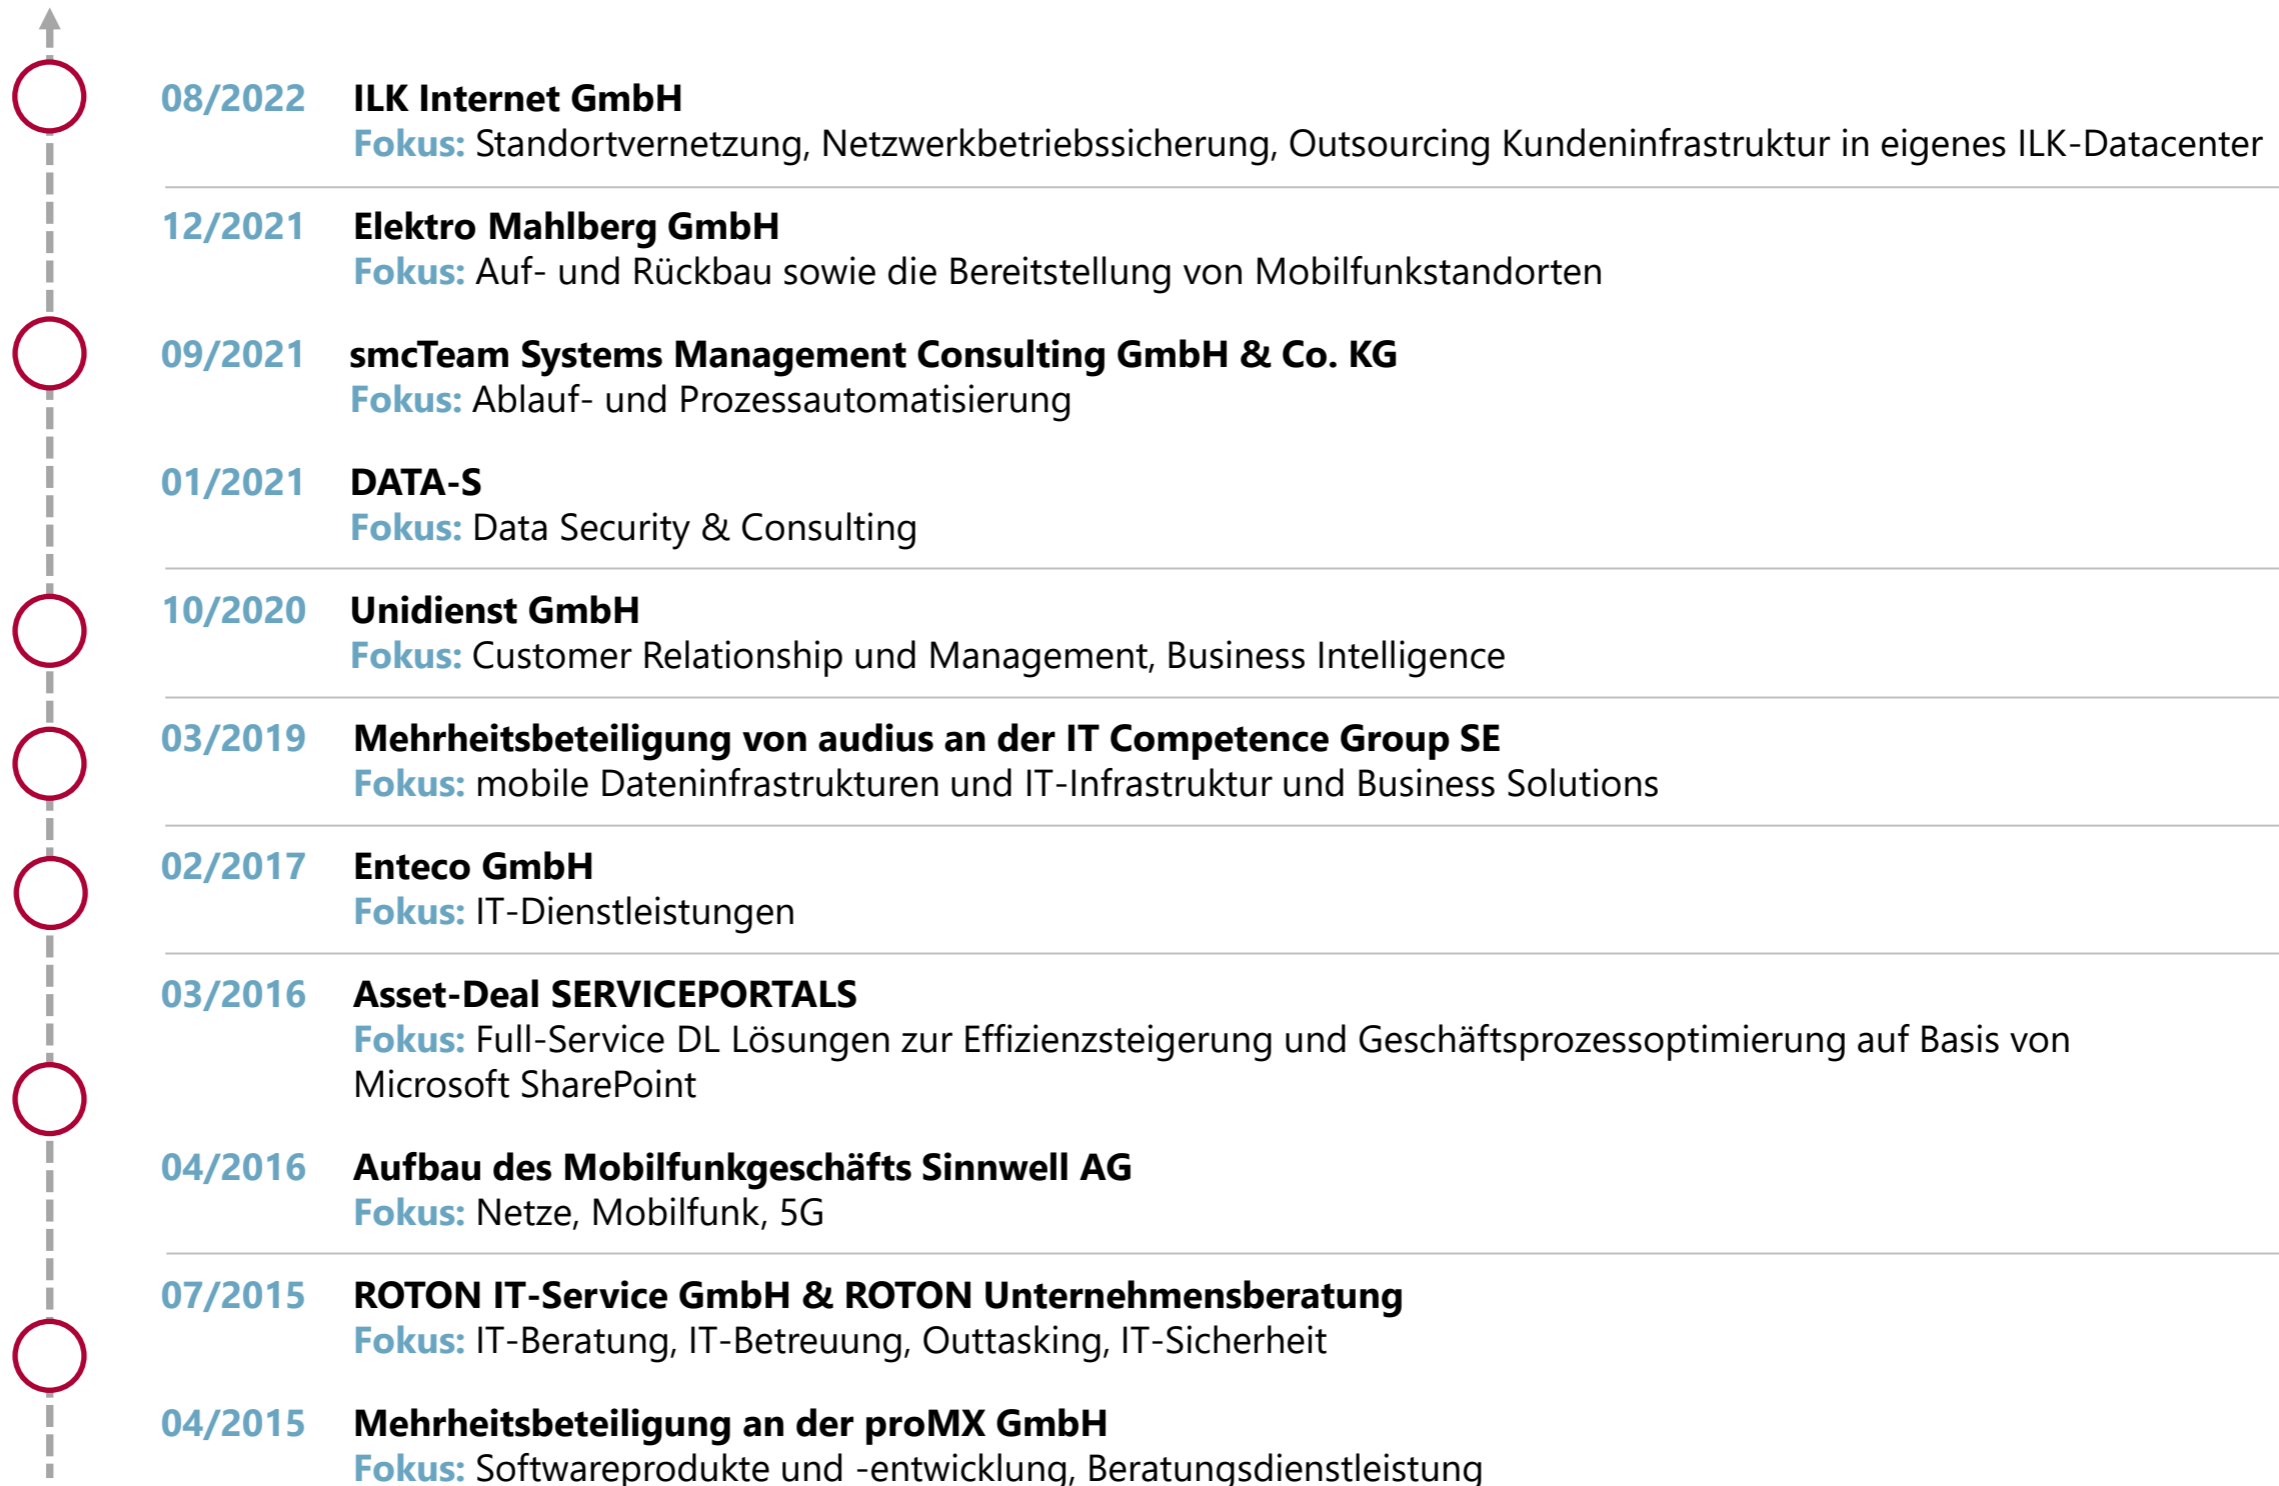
08/2022 ILK Internet GmbH
Fokus: Standortvernetzung, Netzwerkbetriebssicherung, Outsourcing Kundeninfrastruktur in eigenes ILK-Datacenter

12/2021 Elektro Mahlberg GmbH
Fokus: Auf- und Rückbau sowie die Bereitstellung von Mobilfunkstandorten

09/2021 smcTeam Systems Management Consulting GmbH & Co. KG
Fokus: Ablauf- und Prozessautomatisierung

01/2021 DATA-S
Fokus: Data Security & Consulting

10/2020 Unidienst GmbH
Fokus: Customer Relationship und Management, Business Intelligence

03/2019 Mehrheitsbeteiligung von audius an der IT Competence Group SE
Fokus: mobile Dateninfrastrukturen und IT-Infrastruktur und Business Solutions

02/2017 Enteco GmbH
Fokus: IT-Dienstleistungen

03/2016 Asset-Deal SERVICEPORTALS
Fokus: Full-Service DL Lösungen zur Effizienzsteigerung und Geschäftsprozessoptimierung auf Basis von Microsoft SharePoint

04/2016 Aufbau des Mobilfunkgeschäfts Sinnwell AG
Fokus: Netze, Mobilfunk, 5G

07/2015 ROTON IT-Service GmbH & ROTON Unternehmensberatung
Fokus: IT-Beratung, IT-Betreuung, Outtasking, IT-Sicherheit

04/2015 Mehrheitsbeteiligung an der proMX GmbH
Fokus: Softwareprodukte und -entwicklung, Beratungsdienstleistung